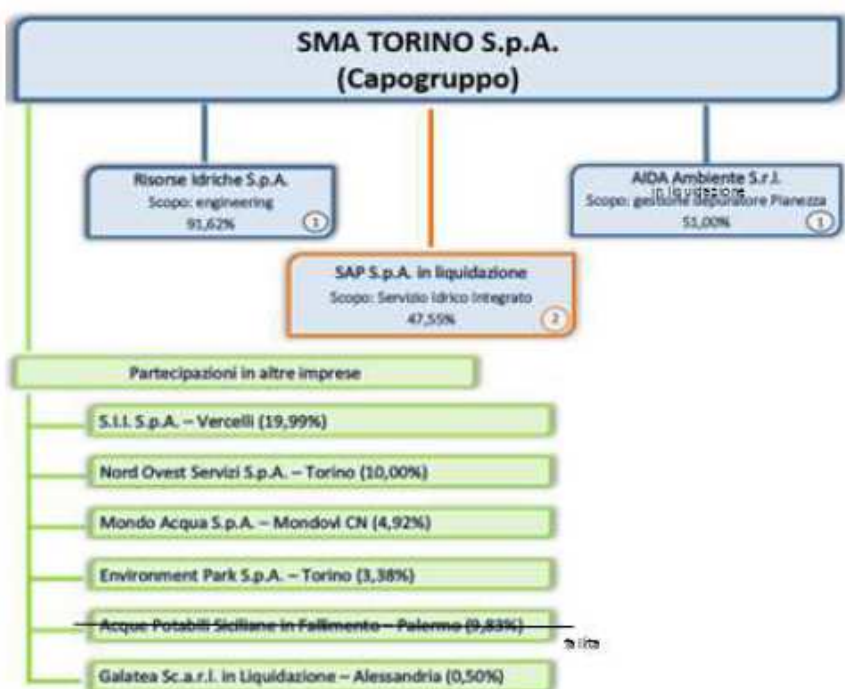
SMA TORINO S.p.A.
(Capogruppo)

Risorse Idriche S.p.A.
Scopo: engineering
91,62%
1

AIDA Ambiente S.r.l.
in liquidazione
Scopo: gestione depuratore Pianezza
51,00%
1

SAP S.p.A. in liquidazione
Scopo: Servizio Idrico Integrato
47,55%
2

Partecipazioni in altre imprese

S.I.I. S.p.A. – Vercelli (19,99%)

Nord Ovest Servizi S.p.A. – Torino (10,00%)

Mondo Acqua S.p.A. – Mondovì CN (4,92%)

Environment Park S.p.A. – Torino (3,38%)

Acque Potabili Siciliane in Fallimento – Palermo (9,83%)

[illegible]

Galatea Sc.a.r.l. in Liquidazione – Alessandria (0,50%)